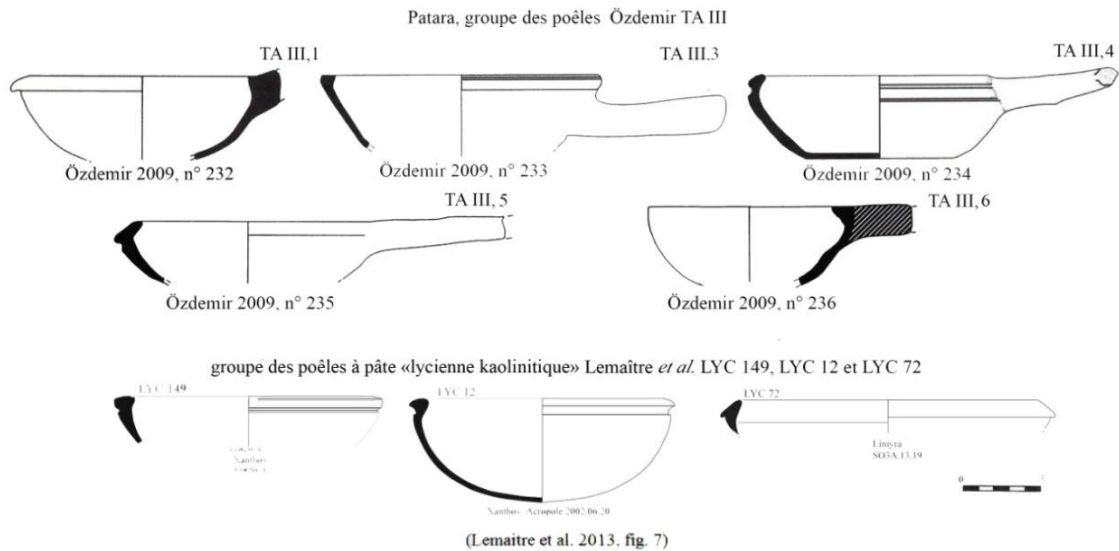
Patara, groupe des poêles Özdemir TA III

TA III,1

Özdemir 2009, n° 232

TA III,3

Özdemir 2009, n° 233

TA III,4

Özdemir 2009, n° 234

TA III, 5

Özdemir 2009, n° 235

TA III, 6

Özdemir 2009, n° 236

groupe des poêles à pâte «lycienne kaolinitique» Lemaître *et al.* LYC 149, LYC 12 et LYC 72

LYC 149

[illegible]
Xanthos
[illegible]

LYC 12

Xanthos Acropole 2002.06.20

LYC 72

Limyra
SO3A.13.19

0

(Lemaitre et al. 2013, fig. 7)